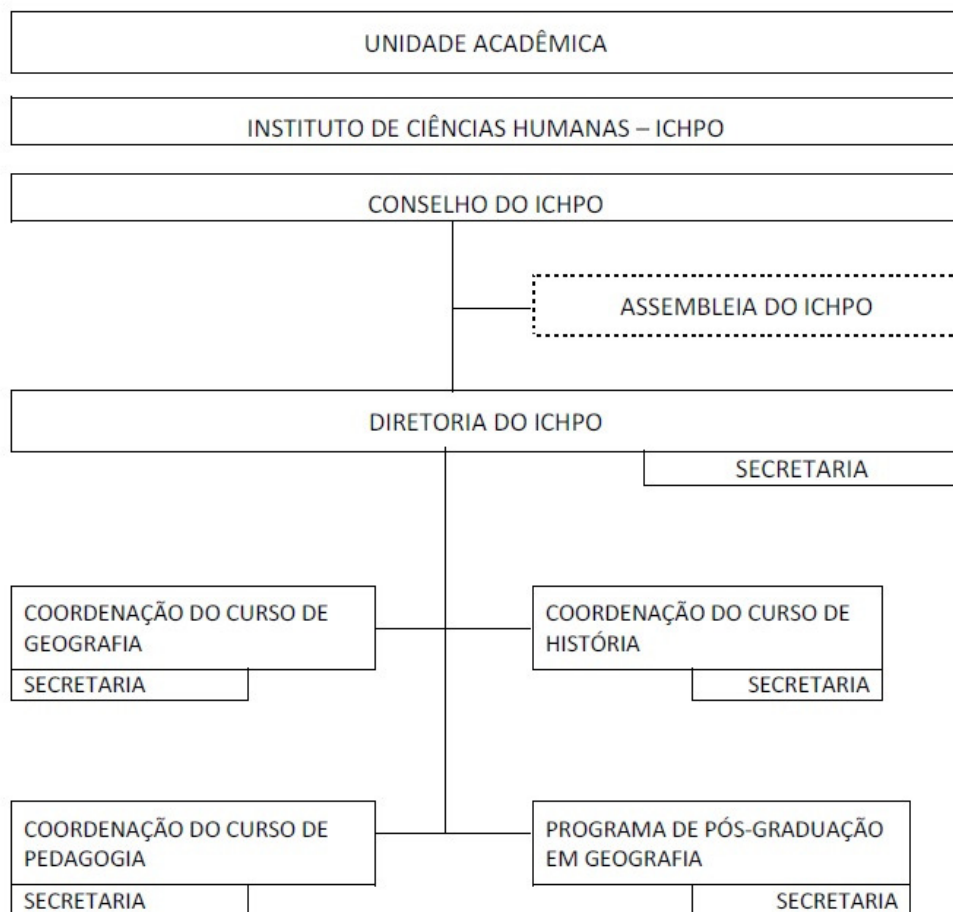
UNIDADE ACADÊMICA

INSTITUTO DE CIÊNCIAS HUMANAS – ICHPO

CONSELHO DO ICHPO

ASSEMBLEIA DO ICHPO

DIRETORIA DO ICHPO

SECRETARIA

COORDENAÇÃO DO CURSO DE GEOGRAFIA

SECRETARIA

COORDENAÇÃO DO CURSO DE HISTÓRIA

SECRETARIA

COORDENAÇÃO DO CURSO DE PEDAGOGIA

SECRETARIA

PROGRAMA DE PÓS-GRADUAÇÃO EM GEOGRAFIA

SECRETARIA